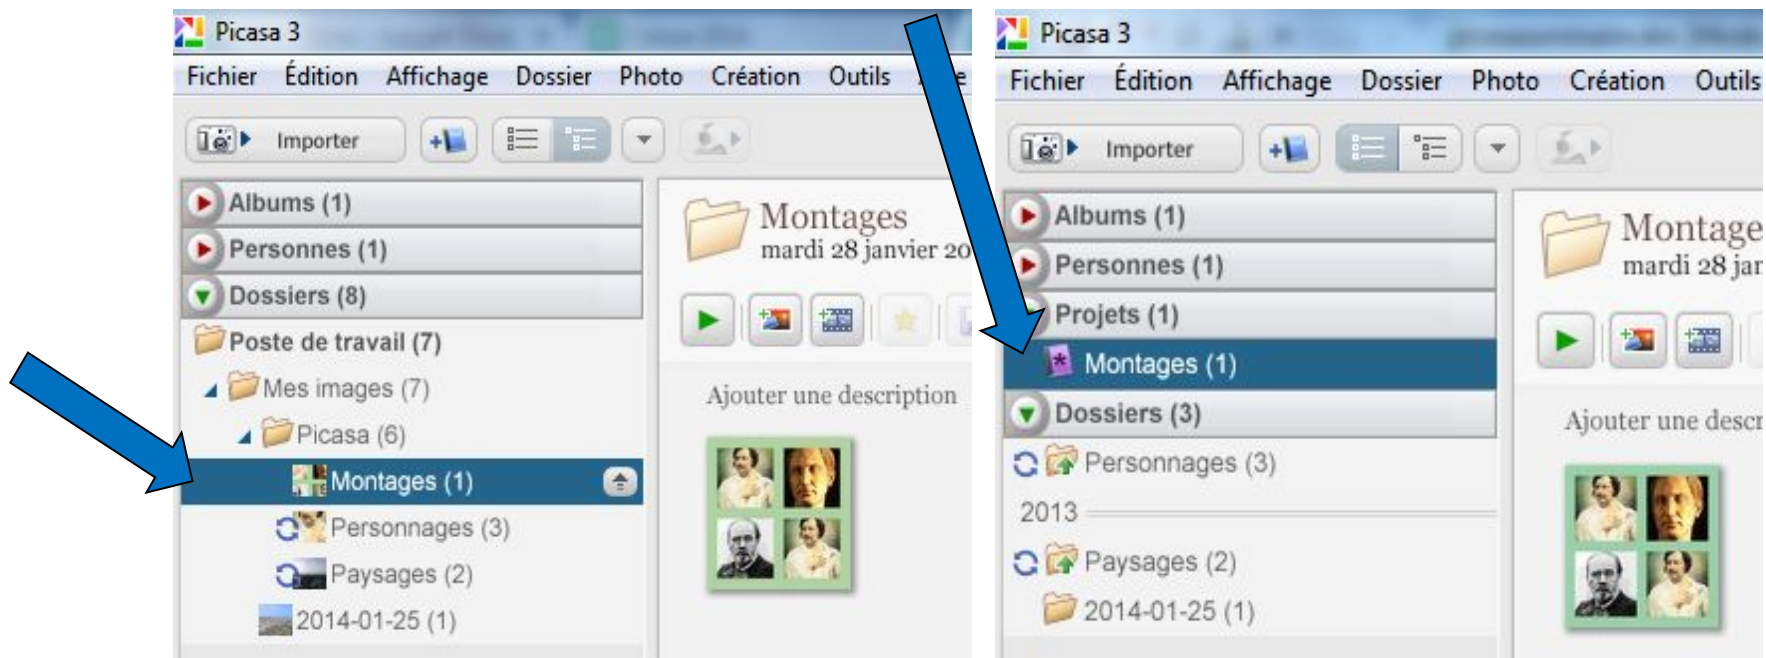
Picasa 3

Fichier Édition Affichage Dossier Photo Création Outils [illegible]e

Importer

Albums (1)
Personnes (1)
Dossiers (8)
Poste de travail (7)
Mes images (7)
Picasa (6)
Montages (1)
Personnages (3)
Paysages (2)
2014-01-25 (1)

Montages
mardi 28 janvier 20

Ajouter une description

Picasa 3

Fichier Édition Affichage Dossier Photo Création Outils

Importer

Albums (1)
Personnes (1)
Projets (1)
Montages (1)
Dossiers (3)
Personnages (3)
2013
Paysages (2)
2014-01-25 (1)

Montage
mardi 28 jar

Ajouter une descr